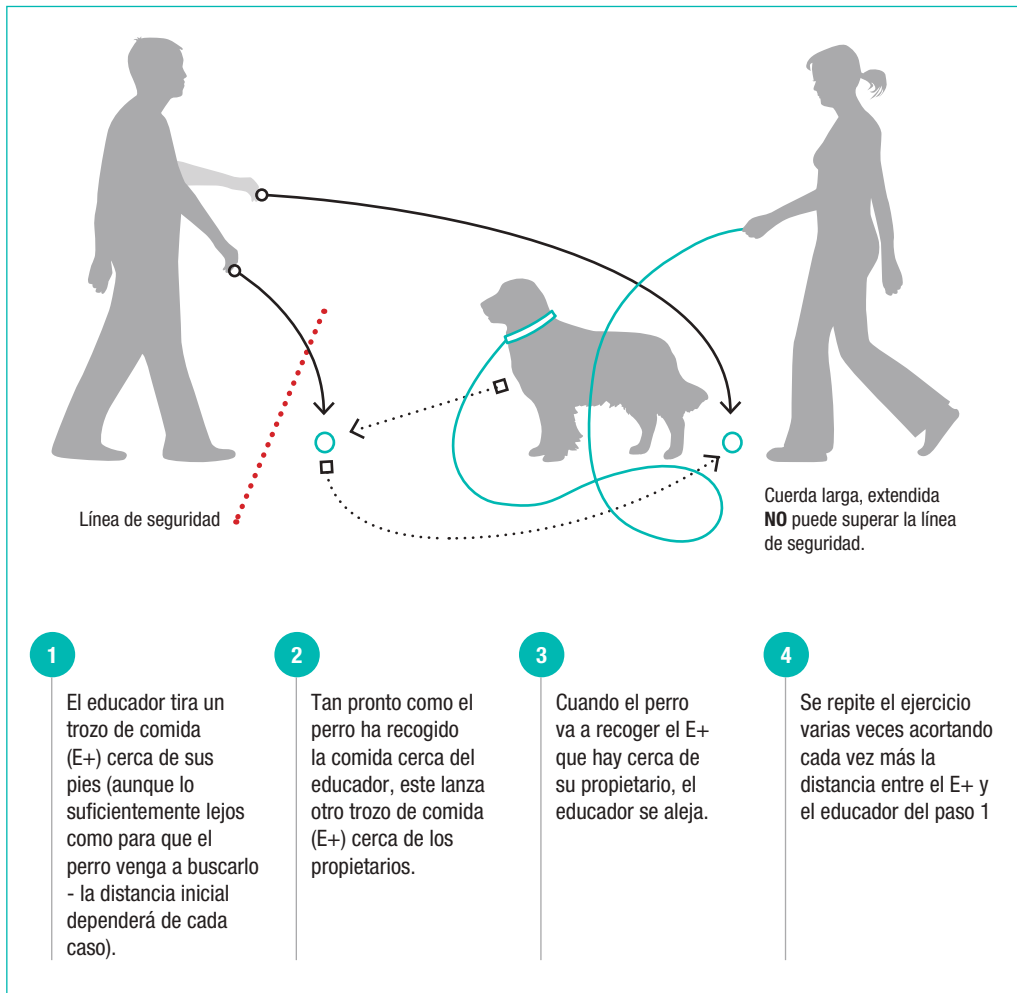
Línea de seguridad

Cuerda larga, extendida **NO** puede superar la línea de seguridad.

1

El educador tira un trozo de comida (E+) cerca de sus pies (aunque lo suficientemente lejos como para que el perro venga a buscarlo - la distancia inicial dependerá de cada caso).

2

Tan pronto como el perro ha recogido la comida cerca del educador, este lanza otro trozo de comida (E+) cerca de los propietarios.

3

Cuando el perro va a recoger el E+ que hay cerca de su propietario, el educador se aleja.

4

Se repite el ejercicio varias veces acortando cada vez más la distancia entre el E+ y el educador del paso 1